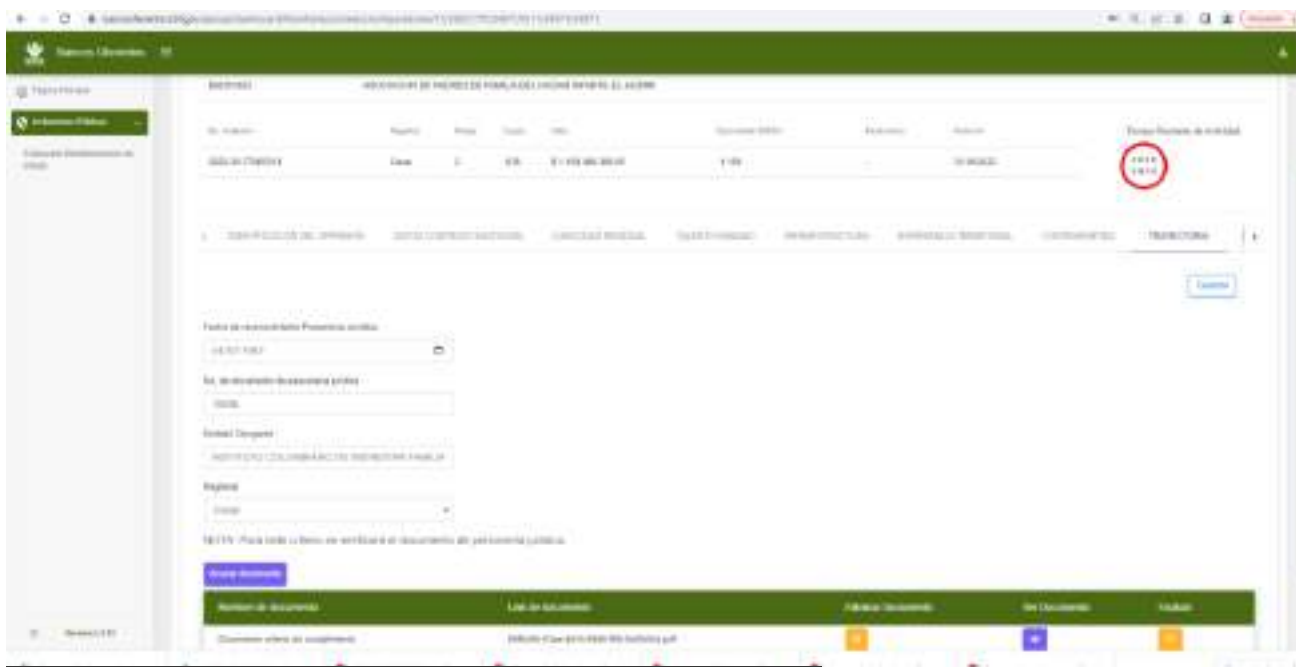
Bancos Oferentes

Página Principal

Autoridad Pública

Evaluación Establecimientos de Interés

ASOCIACION DE PADRES DE FAMILIA DEL HOGAR INFANTIL EL ALEGRE

Tiempo Restante de la Actividad

TRAYECTORIA

Guardar

Fecha de reconocimiento Personería Jurídica

No. de resolución de personería jurídica

Entidad Otorgante

INSTITUTO COLOMBIANO DE BIENESTAR FAMILIA

Regional

Cesar

NOTA: Para todo Listado se verificará el documento de personería jurídica.

Anexar documento

| Nombre de documento | Link de documento | Eliminar Documento | Ver Documento | Visualizar |
|---|---|---|---|---|
| Documento soporte de cumplimiento | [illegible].pdf | | | |

Versión 2.0